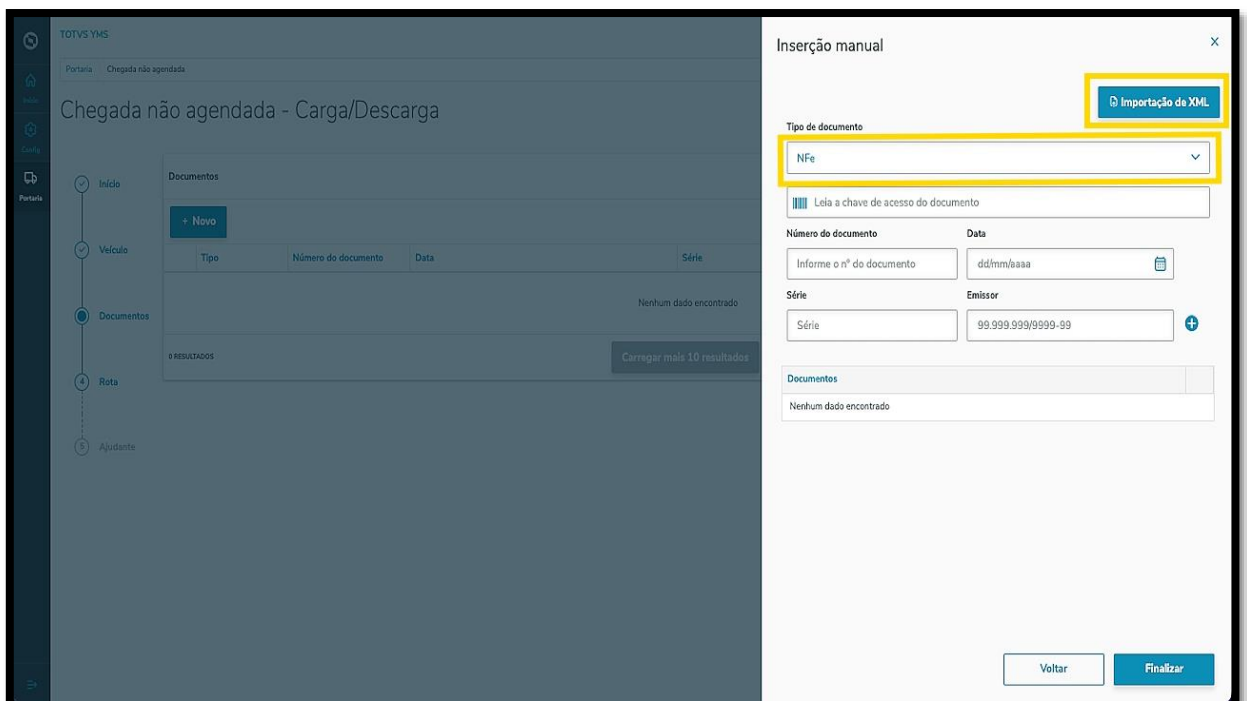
TOTVS YMS

Início

Config

Portaria

Portaria Chegada não agendada

Chegada não agendada - Carga/Descarga

Início

Veículo

Documentos

4 Rota

5 Ajudante

Documentos

+ Novo

| Tipo | Número do documento | Data | Série |
|---|---|---|---|
| Nenhum dado encontrado | | | |

0 RESULTADOS

Carregar mais 10 resultados

Inserção manual

×

Importação de XML

Tipo de documento

NFe

Leia a chave de acesso do documento

Número do documento

Informe o nº do documento

Data

dd/mm/aaaa

Série

Série

Emissor

99.999.999/9999-99

| Documentos | |
|---|---|
| Nenhum dado encontrado | |

Voltar

Finalizar